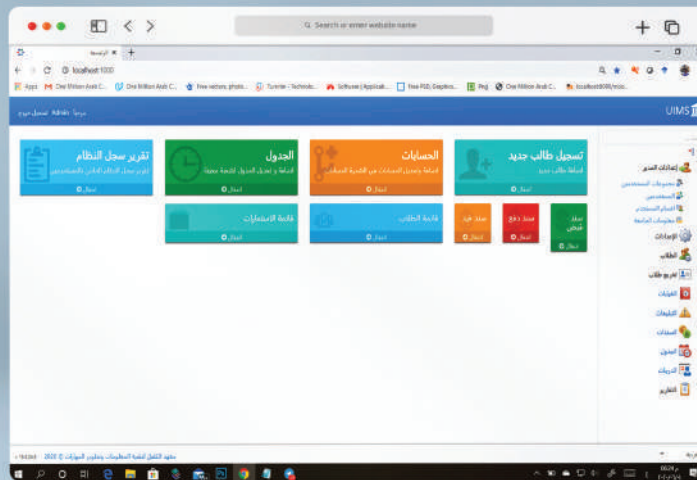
Search or enter website name

الرئيسية ×

localhost:1000

Apps | One Million Arab C... | One Million Arab C... | free vectors, photo... | Tutorials - Technolo... | Software | Applicati... | Free PSD, Graphics... | Png | One Million Arab C... | localhost:8080/mis...

UIMS

مرحبا | طباعة | تسجيل خروج

تقرير سجل النظام
تقرير سجل الدخول على النظام للمستخدمين
ادخال

الجدول
اضافة و تعديل الجدول لشعبة معينة
ادخال

الحسابات
اضافة وتعديل الحسابات في الكلية المعنية
ادخال

تسجيل طالب جديد
اضافة طالب جديد
ادخال

قائمة الامتحانات
ادخال

قائمة الطلاب
ادخال

سند قيد
ادخال

سند دفع
ادخال

سند قبض
ادخال

إعدادات النظام
مجموعات المستخدمين
المستخدمين
اقسام المستخدم
معلومات العامة
الإعدادات
الطلاب
تخريج طالب
الغيابات
التبليغات
السجلات
الجدول
الدرجات
التقارير

معهد التكامل لتقنية المعلومات وتطوير المهارات © 2020